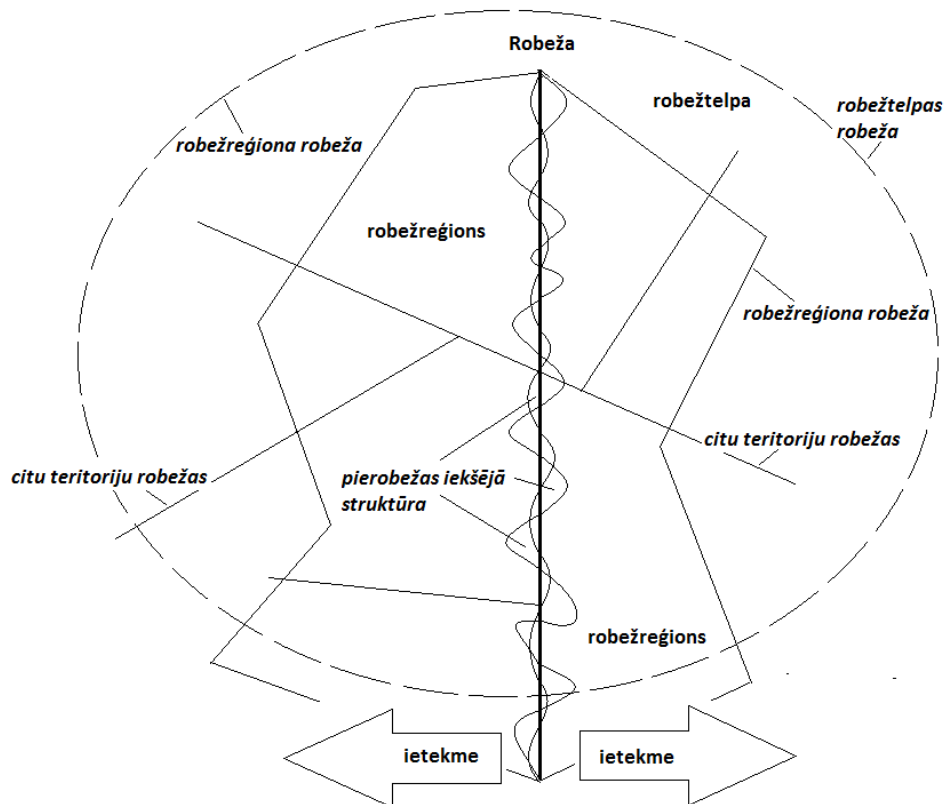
Robeža

robežreģiona robeža

robežtelpa

robežtelpas robeža

robežreģions

robežreģiona robeža

citu teritoriju robežas

citu teritoriju robežas

pierobežas iekšējā struktūra

robežreģions

ietekme

ietekme